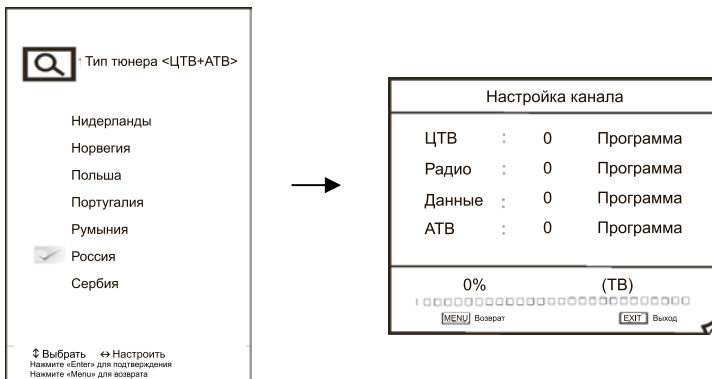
Тип тюнера <ЦТВ+АТВ>

Нидерланды
Норвегия
Польша
Португалия
Румыния
Россия
Сербия

⇕ Выбрать ↔ Настроить
Нажмите «Enter» для подтверждения
Нажмите «Menu» для возврата

Настройка канала

| ЦТВ | : | 0 | Программа |
|---|---|---|---|
| Радио | : | 0 | Программа |
| Данные | : | 0 | Программа |
| АТВ | : | 0 | Программа |

0% (ТВ)

MENU Возврат EXIT Выход